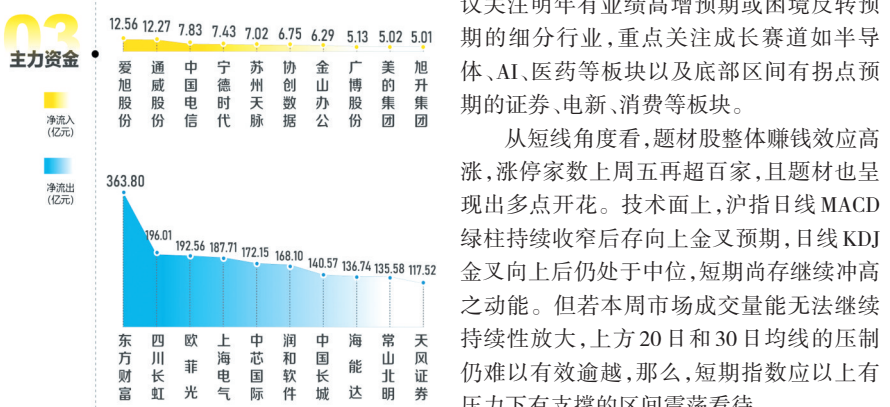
03
主力资金

净流入
(亿元)

净流出
(亿元)

12.56 12.27 7.83 7.43 7.02 6.75 6.29 5.13 5.02 5.01

爱旭股份 通威股份 中国电信 宁德时代 苏州天脉 协创数据 金山办公 广博股份 美的集团 旭升集团

363.80 196.01 192.56 187.71 172.15 168.10 140.57 136.74 135.58 117.52

东方财富 四川长虹 欧菲光 上海电气 中芯国际 润和软件 中国长城 海能达 常山北明 天风证券

议关注明年有业绩高增预期或困境反转预期的细分行业，重点关注成长赛道如半导体、AI、医药等板块以及底部区间有拐点预期的证券、电新、消费等板块。

从短线角度看，题材股整体赚钱效应高涨，涨停家数上周五再超百家，且题材也呈现出多点开花。技术面上，沪指日线MACD绿柱持续收窄后存向上金叉预期，日线KDJ金叉向上后仍处于中位，短期尚存继续冲高之动能。但若本周市场成交量能无法继续持续性放大，上方20日和30日均线的压制仍难以有效逾越，那么，短期指数应以上有压力下有支撑的区间震荡看待。